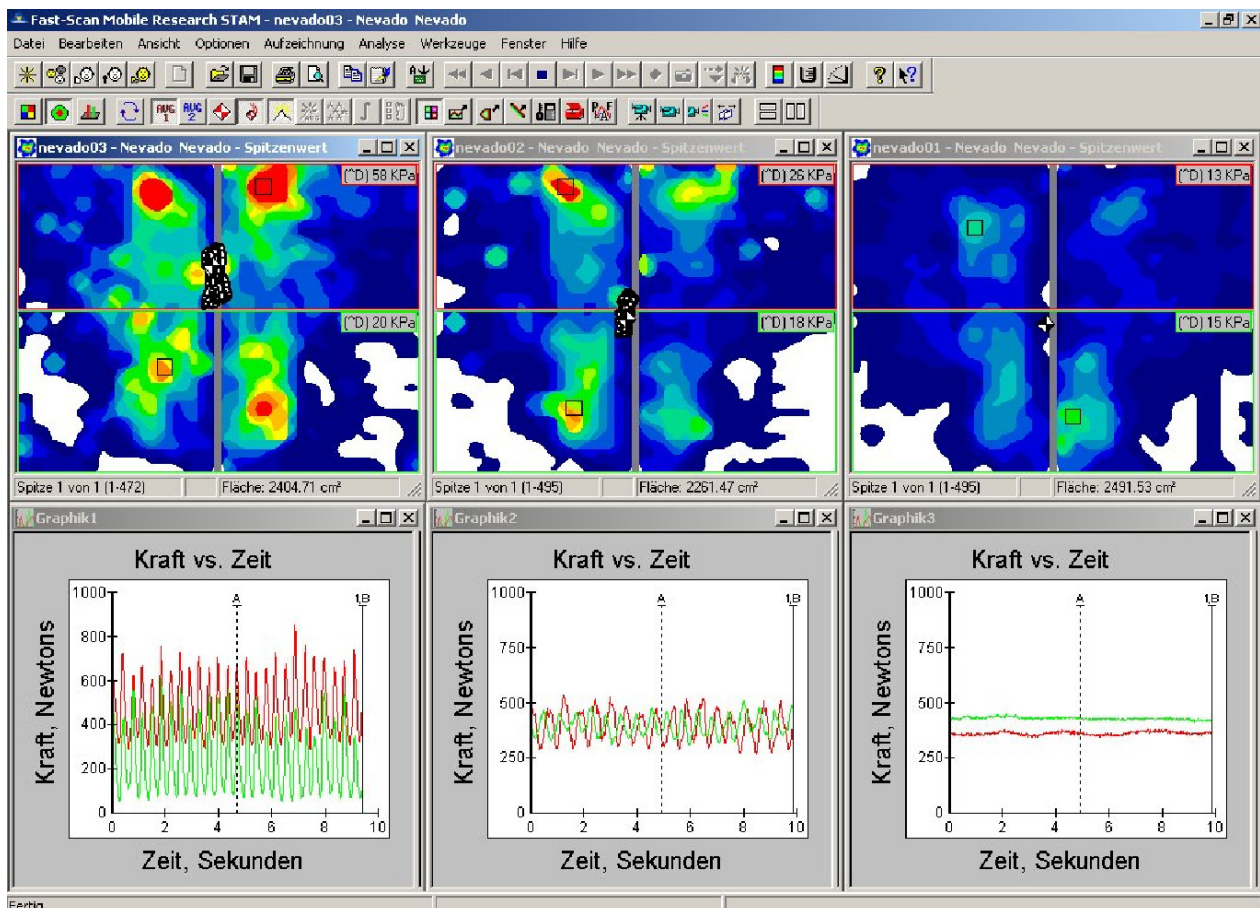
Fast-Scan Mobile Research STAM - nevado03 - Nevado Nevado

Datei Bearbeiten Ansicht Optionen Aufzeichnung Analyse Werkzeuge Fenster Hilfe

nevado03 - Nevado Nevado - Spitzenwert

(^D) 58 KPa

(^D) 20 KPa

Spitze 1 von 1 (1-472)

Fläche: 2404.71 cm²

nevado02 - Nevado Nevado - Spitzenwert

(^D) 26 KPa

(^D) 18 KPa

Spitze 1 von 1 (1-495)

Fläche: 2261.47 cm²

nevado01 - Nevado Nevado - Spitzenwert

(^D) 13 KPa

(^D) 15 KPa

Spitze 1 von 1 (1-495)

Fläche: 2491.53 cm²

Graphik1

Kraft vs. Zeit

Kraft, Newtons

1000
800
600
400
200
0

A
1B

0 2 4 6 8 10

Zeit, Sekunden

Graphik2

Kraft vs. Zeit

Kraft, Newtons

1000
750
500
250
0

A
1B

0 2 4 6 8 10

Zeit, Sekunden

Graphik3

Kraft vs. Zeit

Kraft, Newtons

1000
750
500
250
0

A
1B

0 2 4 6 8 10

Zeit, Sekunden

Fertig